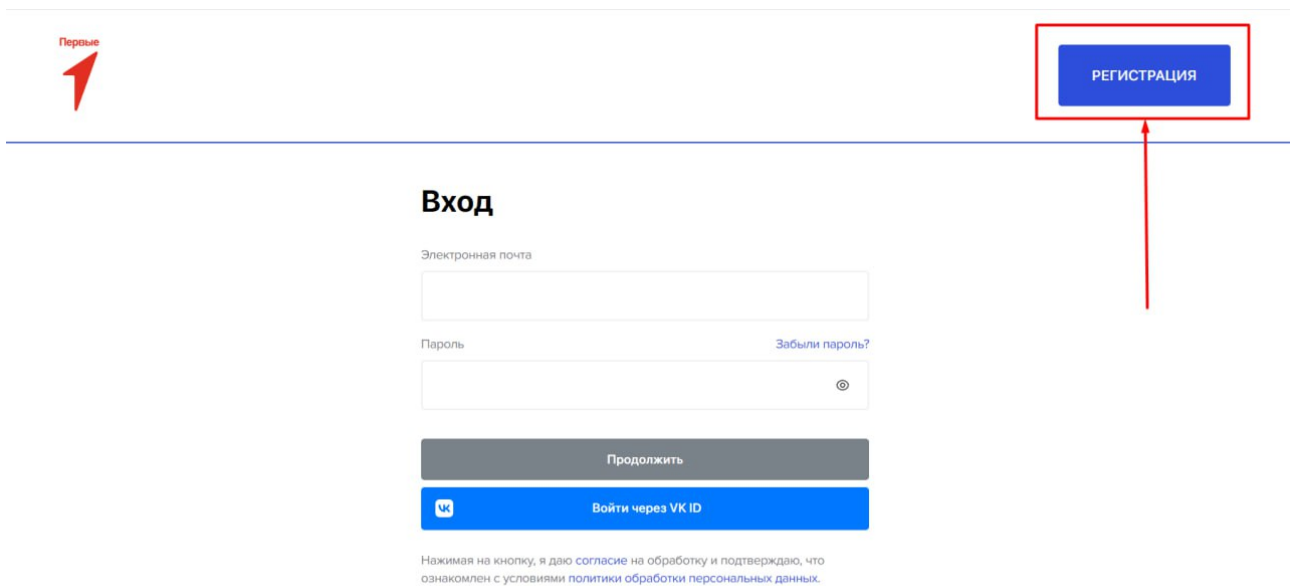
Первые

РЕГИСТРАЦИЯ

Вход

Электронная почта

Пароль

Забыли пароль?

Продолжить

Войти через VK ID

Нажимая на кнопку, я даю согласие на обработку и подтверждаю, что ознакомлен с условиями политики обработки персональных данных.